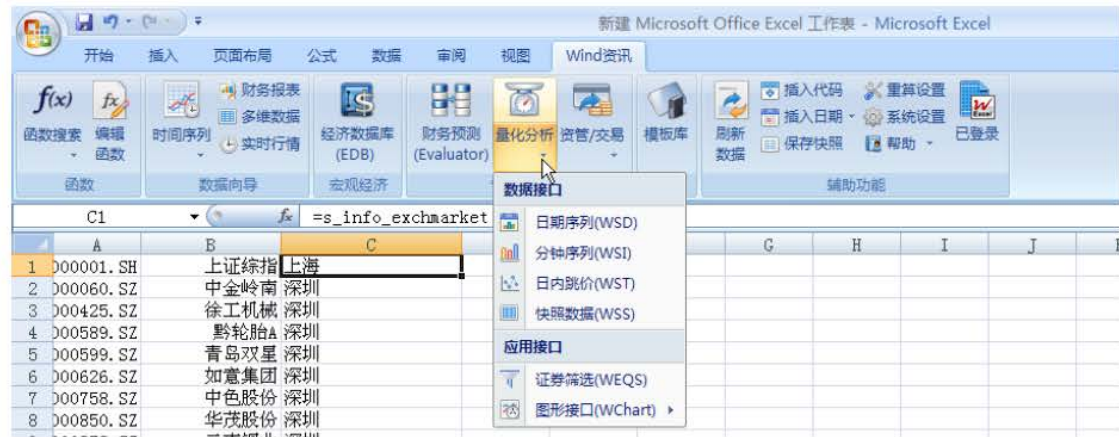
新建 Microsoft Office Excel 工作表 - Microsoft Excel

开始 插入 页面布局 公式 数据 审阅 视图 Wind资讯

函数搜索 编辑函数 时间序列 财务报表 多维数据 实时行情 经济数据库 (EDB) 财务预测 (Evaluator) 量化分析 资管/交易 模板库 刷新数据 插入代码 插入日期 保存快照 重算设置 系统设置 帮助 已登录

函数 数据向导 宏观经济 辅助功能

C1 =s_info_exchmarket

数据接口
日期序列(WSD)
分钟序列(WSI)
日内跳价(WST)
快照数据(WSS)
应用接口
证券筛选(WEQS)
图形接口(WChart)

| | A | B | C | G | H | I | J |
|---|---|---|---|---|---|---|---|
| 1 | 000001.SH | 上证综指 | 上海 | | | | |
| 2 | 000060.SZ | 中金岭南 | 深圳 | | | | |
| 3 | 000425.SZ | 徐工机械 | 深圳 | | | | |
| 4 | 000589.SZ | 黔轮胎A | 深圳 | | | | |
| 5 | 000599.SZ | 青岛双星 | 深圳 | | | | |
| 6 | 000626.SZ | 如意集团 | 深圳 | | | | |
| 7 | 000758.SZ | 中色股份 | 深圳 | | | | |
| 8 | 000850.SZ | 华茂股份 | 深圳 | | | | |